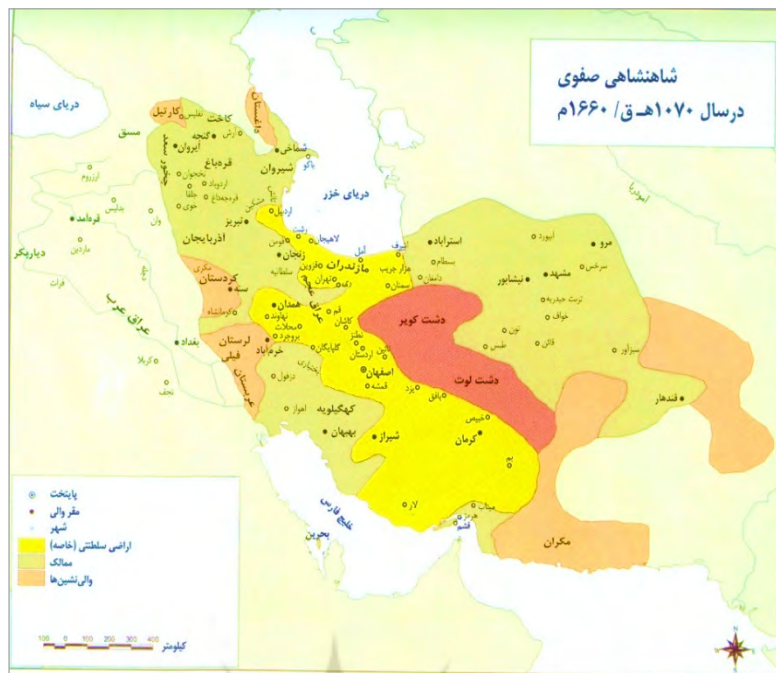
شاهنشاهی صفوی
درسال ۱۰۷۰هـ ق/ ۱۶۶۰م

دریای سیاه
دریای خزر
خلیج فارس
داغستان
کارتیل
کاخت
تفلیس
ارش
گنجه
ایروان
قره‌باغ
نخجوان
شماخی
شیروان
باکو
اردوباد
قره‌چه‌داغ
مرند
خوی
تبریز
اردبیل
آذربایجان
چخور سعد
مسق
ارزروم
وان
بتلیس
قرهآمد
ماردین
دیاربکر
موصل
لاهیجان
رشت
قزوین
زنجان
سلطانیه
مازندران
فیروزکوه
تهران
ری
هزارجریب
سمنان
بسطام
دامغان
استرآباد
ابیورد
مرو
سرخس
مشهد
نیشابور
تربت حیدریه
خواف
کردستان
مکری
همدان
نهاوند
عراق عجم
قم
کاشان
نطنز
اردستان
محلات
بروجرد
خرم‌آباد
لرستان
فیلی
گلپایگان
اصفهان
قمشه
یزد
بافق
عربستان
حویزه
دزفول
اهواز
بغداد
کربلا
نجف
عراق عرب
دشت کویر
دشت لوت
طبس
تون
قاین
سبزوار
قندهار
کهگیلویه
بهبهان
شیراز
کرمان
خبیص
بم
لار
میناب
هرمز
قشم
بحرین
مکران

پایتخت
مقر والی
شهر
اراضی سلطنتی (خاصه)
ممالک
والی‌نشین‌ها

کیلومتر
100 0 100 200 300 400